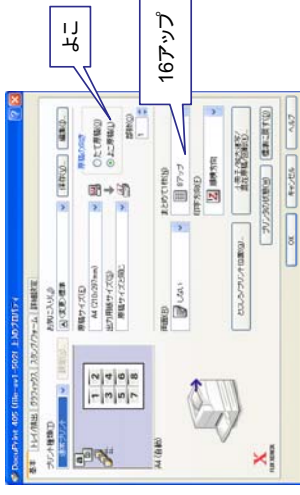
よこ

16アップ

DocuPrint 405 (file-sv1-5601) 上のプロパティ

基本 トレイ/排出 グラフィックス スタンプ/フォーム 詳細設定

プリント種類(T)

お気に入り(A)

原稿サイズ(S)

A4 (210x297mm)

出力用紙サイズ(Z)

原稿サイズと同じ

画像の向き

○ たて長(縦)(O)

◉ よこ長(横)(L)

部数(C)

1

両面(D)

しない

まとめて1枚(U)

16アップ

印字方向(I)

標準設定

とじしろ/プリント位置(G)...

プリンタの状態(P)

標準に戻す(F)

1 2
3 4
5 6
7 8

A4 (自動)

FUJI XEROX

OK

キャンセル

ヘルプ